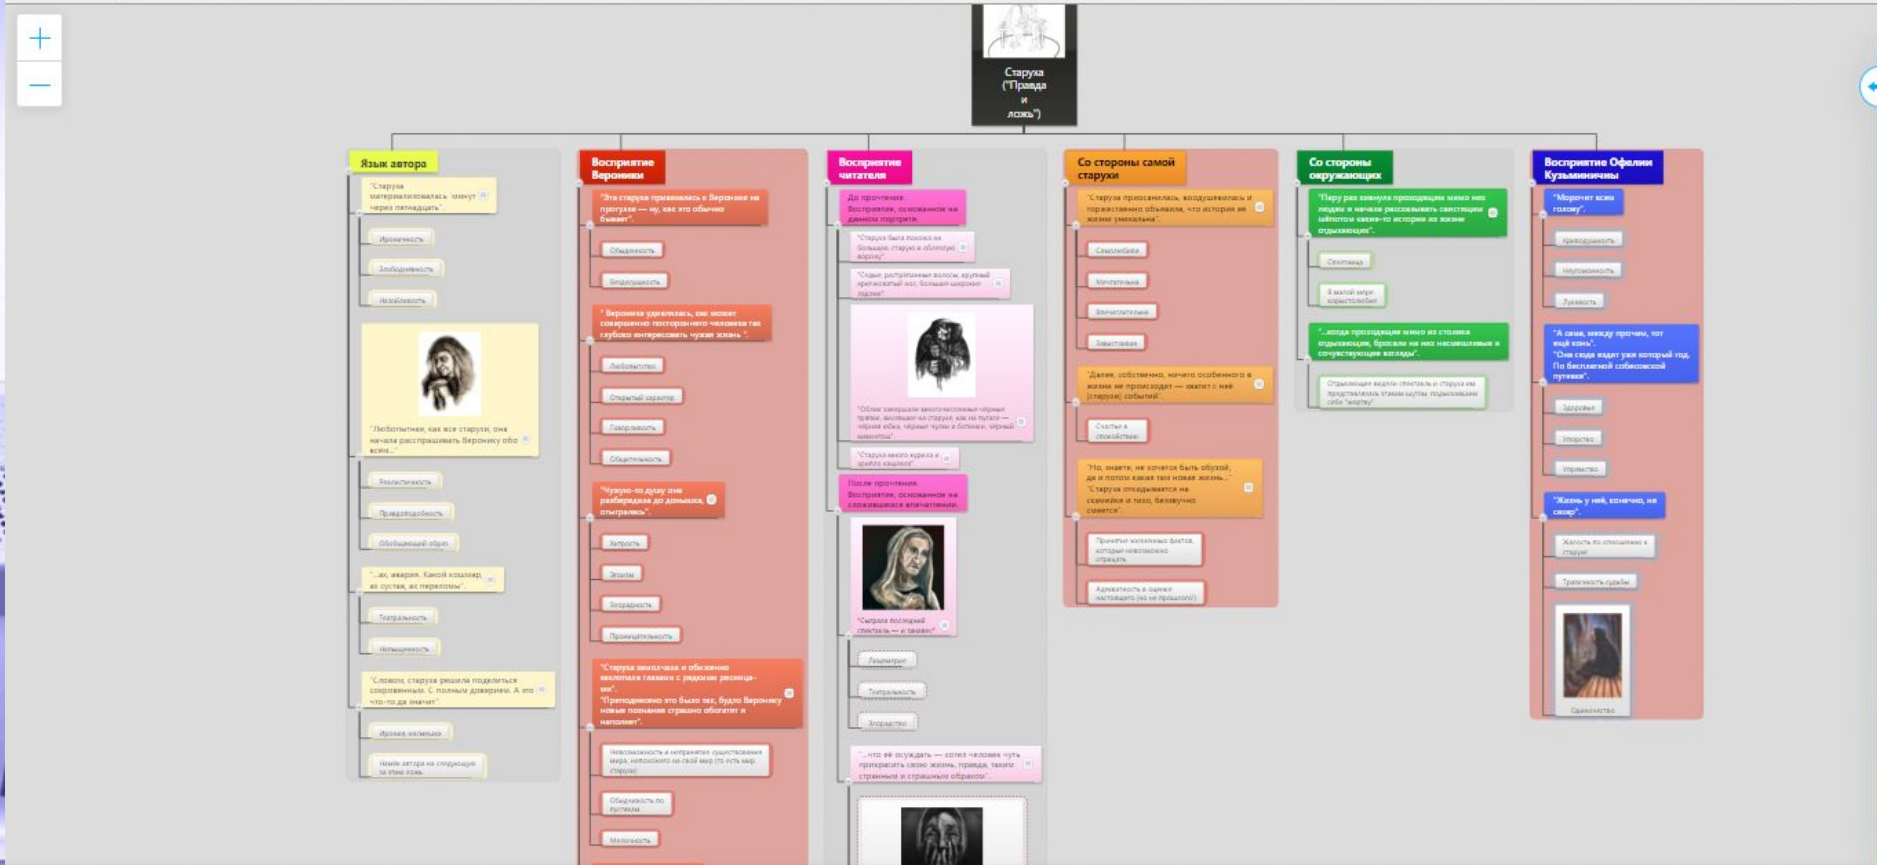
+
–

Старуха ("Правда и ложь")

Язык автора

"Старуха материализовалась минут через пятнадцать".

Ироничность

Злободневность

Незаметность

"Любопытная, как все старухи, она начала расспрашивать Веронику обо всём..."

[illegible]

Правдоподобность

Обобщающий образ

"...ах, аварии. Какой кошмар, ах суставы, ах переломы".

Театральность

Напыщенность

"Словом, старуха решила поделиться сокровенным. С полным доверием. А это что-то да значит".

Ирония, насмешка

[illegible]

Восприятие Вероники

"Эта старуха привязалась к Веронике не прогулке — ну, как это обычно бывает".

Обыденность

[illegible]

" Вероника удивилась, как может совершенно постороннего человека так глубоко интересовать чужая жизнь ".

Любопытство

Открытый характер

Говорливость

Общительность

"Чужую-то душу она разбередила до донышка, отыгралась".

Хитрость

Эгоизм

Злорадность

Проницательность

"Старуха замолчала и обиженно захлопала глазами с редкими ресницами". "Преподнесено это было так, будто Веронику новые познания страшно обогатят и наполнят".

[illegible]

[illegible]

Мелочность

Восприятие читателя

До прочтения. Восприятие, основанное на данном портрете.

"Старуха была похожа на большую, старую и облезлую ворону"

"Седые, растрёпанные волосы, крупный крючковатый нос, большой широкий подбородок"

"Облик завершали многочисленные чёрные тряпки, висевшие на старухе, как на пугале — чёрная юбка, чёрные чулки и ботинки, чёрные митенки".

"Старуха много курила и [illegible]"

После прочтения. Восприятие, основанное на сложившемся впечатлении.

"Сыграла последний спектакль — и занавес".

Лицемерие

Театральность

Злорадство

"...что её осуждать — хотел человек чуть приукрасить свою жизнь, правда, таким странным и страшным образом".

Со стороны самой старухи

"Старуха присоединилась, воодушевилась и торжественно объявила, что истории её жизни уникальны".

Самолюбие

Мечтательность

Впечатлительная

Завистливая

"Далее, собственно, ничего особенного в жизни не происходит — хватит с неё (старухи) событий".

Счастье в спокойствии

"Но, знаете, не хочется быть обузой, да и потом какая там новая жизнь..." "Старуха откидывается на скамейке и тихо, безвкучно смеётся".

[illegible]

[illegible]

Со стороны окружающих

"Пару раз кивнула проходящим мимо неё людям и начала рассказывать свистящим шёпотом какие-то истории из жизни отдыхающих".

Сплетница

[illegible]

"...когда проходящие мимо из столика отдыхающие, бросали на них насмешливые и сочувствующие взгляды".

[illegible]

Восприятие Офелии Кузьминичны

"Морочит всем голову".

Кривоподушность

Неустойчивость

Лукавость

"А сама, между прочим, тот ещё конь". "Она сюда ездит уже который год. По бесплатной собесовской путевке".

Здоровье

Упорство

Упрямство

"Жизнь у неё, конечно, не сахар".

Жалость по отношению к старухе

Трагичность судьбы

Одиночество